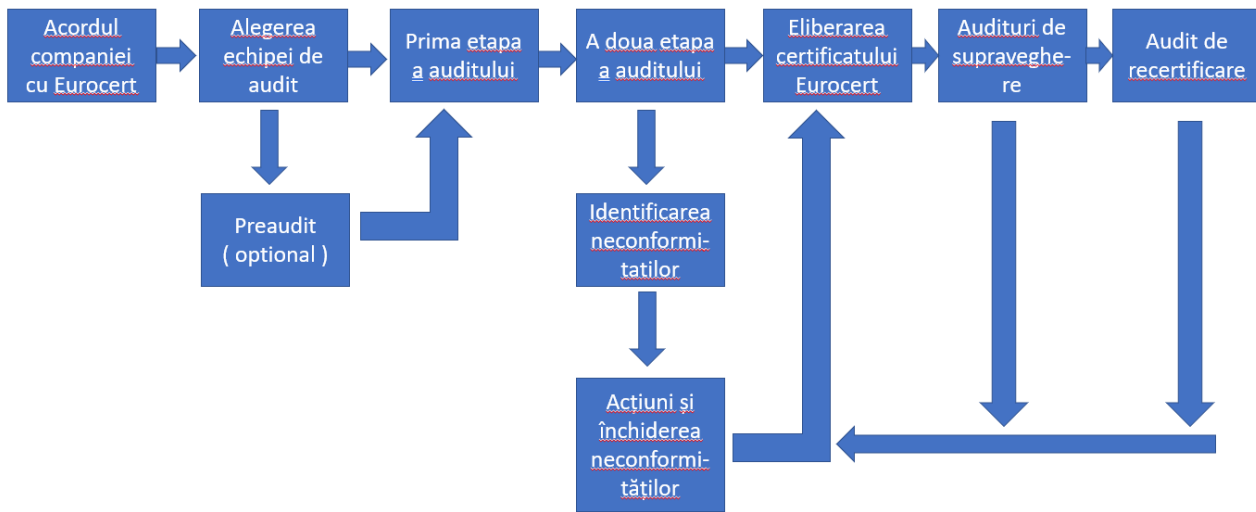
Acordul companiei cu Eurocert

Alegerea echipei de audit

Prima etapa a auditului

A doua etapa a auditului

Eliberarea certificatului Eurocert

Audituri de supraveghere

Audit de recertificare

Preaudit ( optional )

Identificarea neconformitatilor

Acțiuni și închiderea neconformităților